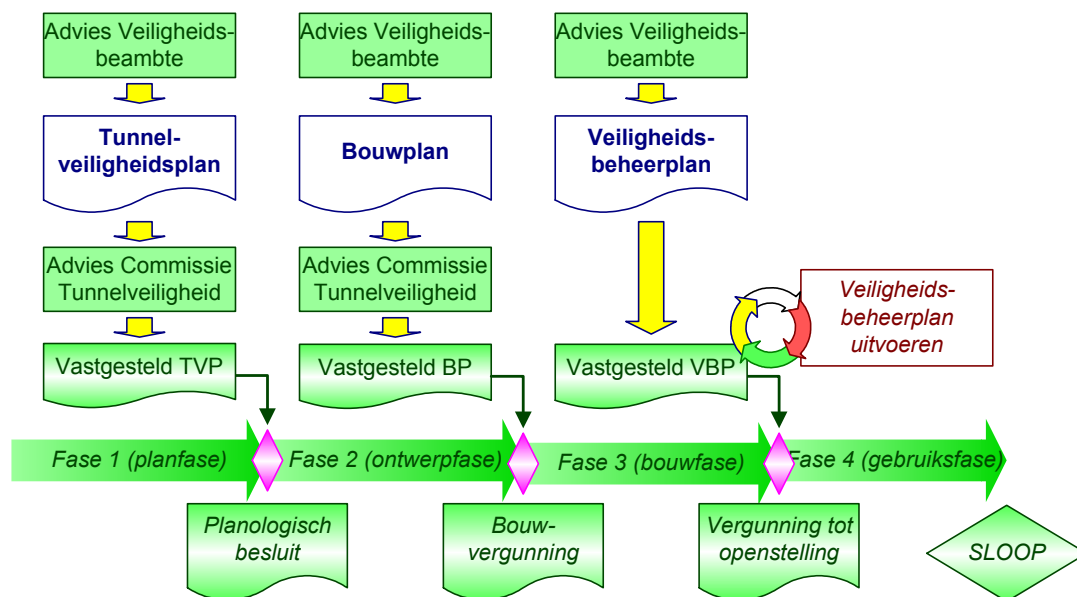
Advies Veiligheidsbeambte

Advies Veiligheidsbeambte

Advies Veiligheidsbeambte

Tunnelveiligheidsplan

Bouwplan

Veiligheidsbeheerplan

Advies Commissie Tunnelveiligheid

Advies Commissie Tunnelveiligheid

Veiligheidsbeheerplan uitvoeren

Vastgesteld TVP

Vastgesteld BP

Vastgesteld VBP

Fase 1 (planfase)

Fase 2 (ontwerpfase)

Fase 3 (bouwfase)

Fase 4 (gebruiksfase)

Planologisch besluit

Bouwvergunning

Vergunning tot openstelling

SLOOP